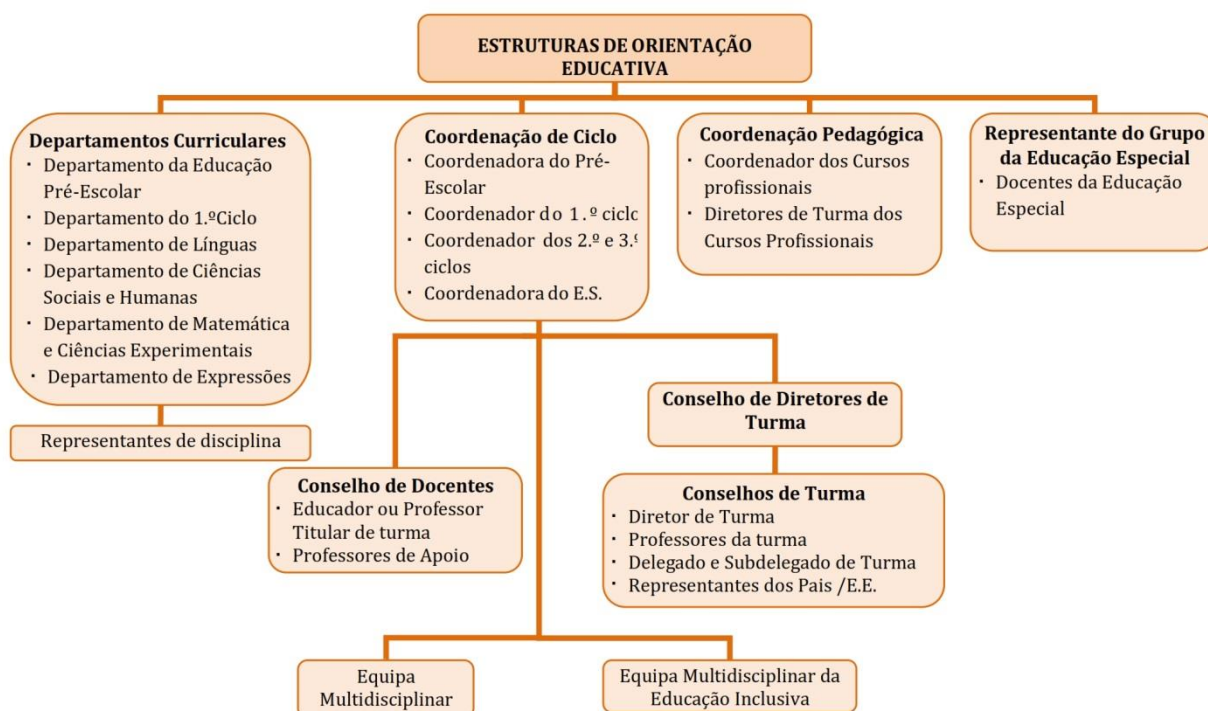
ESTRUTURAS DE ORIENTAÇÃO EDUCATIVA

Departamentos Curriculares
· Departamento da Educação Pré-Escolar
· Departamento do 1.ºCiclo
· Departamento de Línguas
· Departamento de Ciências Sociais e Humanas
· Departamento de Matemática e Ciências Experimentais
· Departamento de Expressões

Representantes de disciplina

Coordenação de Ciclo
· Coordenadora do Pré-Escolar
· Coordenador do 1.º ciclo
· Coordenador dos 2.º e 3.º ciclos
· Coordenadora do E.S.

Coordenação Pedagógica
· Coordenador dos Cursos profissionais
· Diretores de Turma dos Cursos Profissionais

Representante do Grupo da Educação Especial
· Docentes da Educação Especial

Conselho de Diretores de Turma

Conselho de Docentes
· Educador ou Professor Titular de turma
· Professores de Apoio

Conselhos de Turma
· Diretor de Turma
· Professores da turma
· Delegado e Subdelegado de Turma
· Representantes dos Pais /E.E.

Equipa Multidisciplinar

Equipa Multidisciplinar da Educação Inclusiva